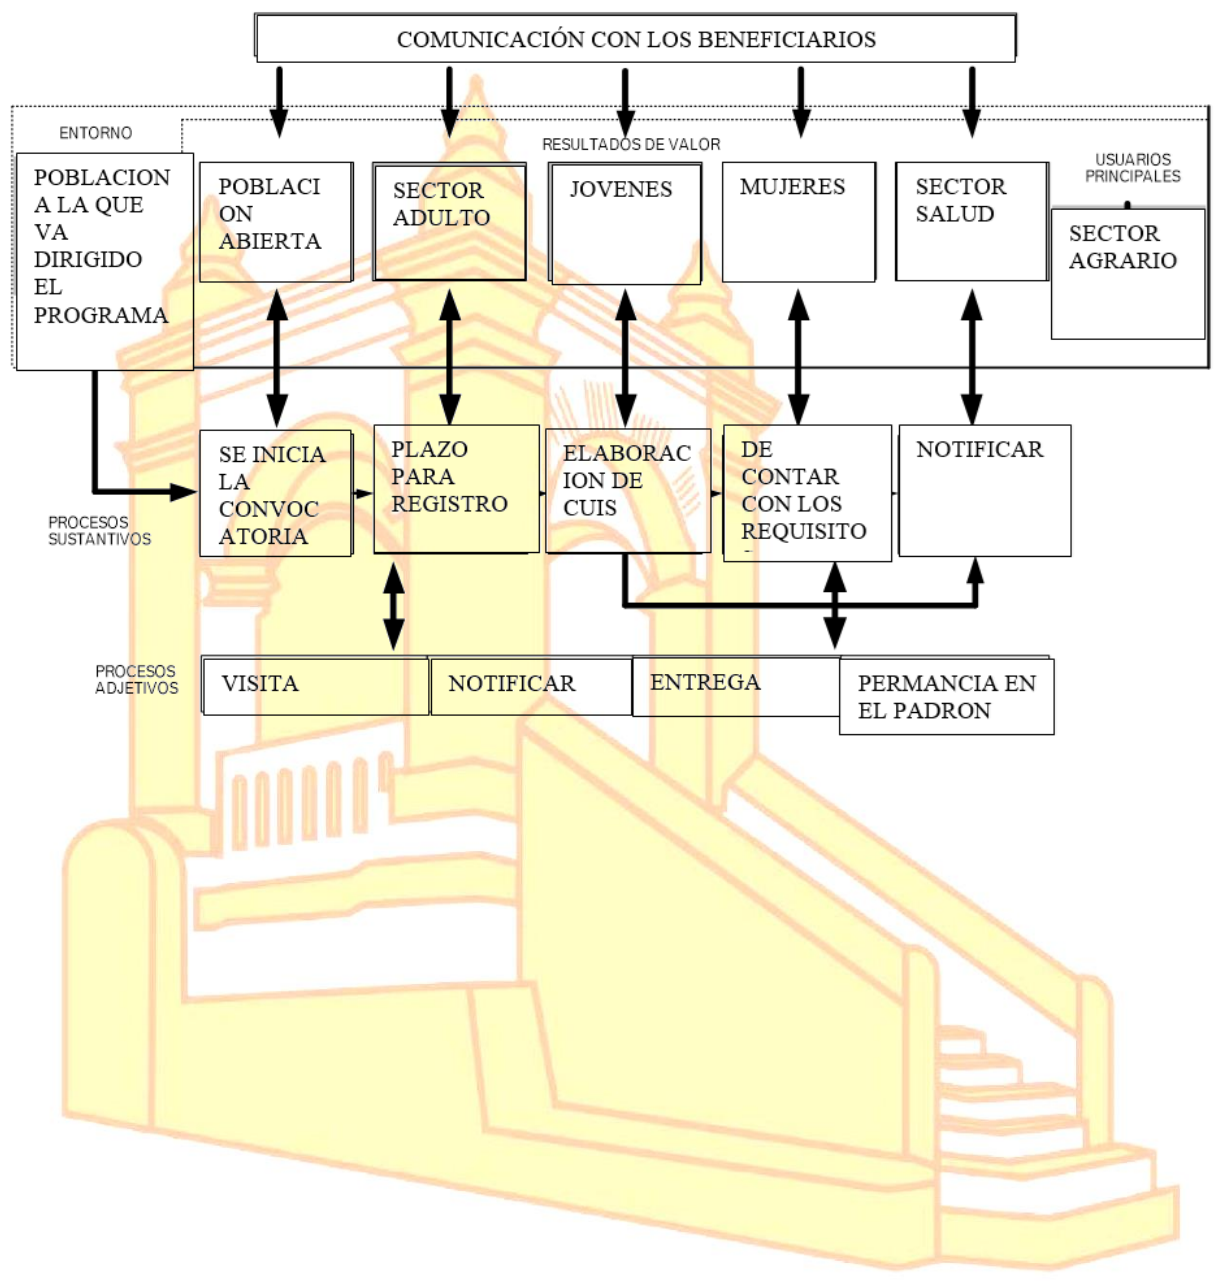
COMUNICACIÓN CON LOS BENEFICIARIOS

ENTORNO

RESULTADOS DE VALOR

USUARIOS PRINCIPALES

POBLACION A LA QUE VA DIRIGIDO EL PROGRAMA

POBLACION ABIERTA

SECTOR ADULTO

JOVENES

MUJERES

SECTOR SALUD

SECTOR AGRARIO

PROCESOS SUSTANTIVOS

SE INICIA LA CONVOCATORIA

PLAZO PARA REGISTRO

ELABORACION DE CUIS

DE CONTAR CON LOS REQUISITO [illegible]

NOTIFICAR

PROCESOS ADJETIVOS

VISITA

NOTIFICAR

ENTREGA

PERMANCIA EN EL PADRON